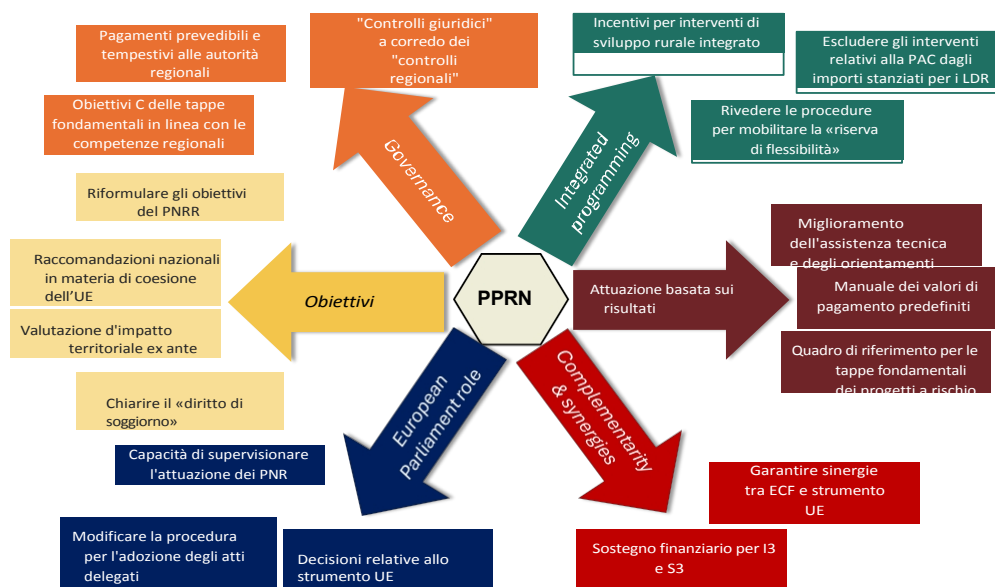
PPRN

Governance

"Controlli giuridici" a corredo dei "controlli regionali"

Pagamenti prevedibili e tempestivi alle autorità regionali

Obiettivi C delle tappe fondamentali in linea con le competenze regionali

Integrated programming

Incentivi per interventi di sviluppo rurale integrato

Escludere gli interventi relativi alla PAC dagli importi stanziati per i LDR

Rivedere le procedure per mobilitare la «riserva di flessibilità»

Attuazione basata sui risultati

Miglioramento dell'assistenza tecnica e degli orientamenti

Manuale dei valori di pagamento predefiniti

Quadro di riferimento per le tappe fondamentali dei progetti a rischio

Obiettivi

Riformulare gli obiettivi del PNRR

Raccomandazioni nazionali in materia di coesione dell'UE

Valutazione d'impatto territoriale ex ante

Chiarire il «diritto di soggiorno»

European Parliament role

Capacità di supervisionare l'attuazione dei PNR

Modificare la procedura per l'adozione degli atti delegati

Decisioni relative allo strumento UE

Complementarity & synergies

Garantire sinergie tra ECF e strumento UE

Sostegno finanziario per I3 e S3